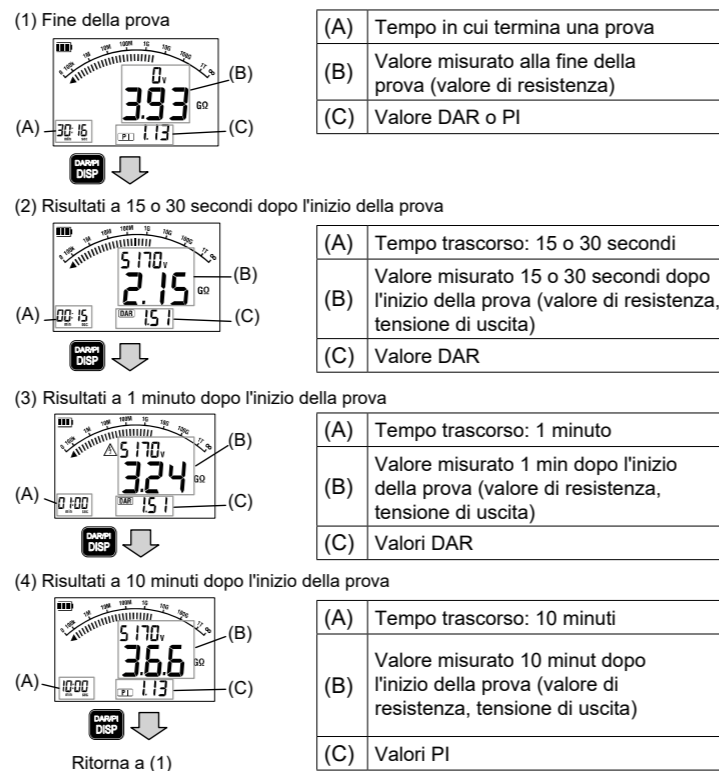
(1) Fine della prova

0V
3.93 GΩ
(A) 30:16 (B)
PI 1.13 (C)

DAR/PI DISP

| (A) | Tempo in cui termina una prova |
|---|---|
| (B) | Valore misurato alla fine della prova (valore di resistenza) |
| (C) | Valore DAR o PI |

(2) Risultati a 15 o 30 secondi dopo l'inizio della prova

5170V
2.15 GΩ
(A) 00:15 (B)
DAR 1.51 (C)

DAR/PI DISP

| (A) | Tempo trascorso: 15 o 30 secondi |
|---|---|
| (B) | Valore misurato 15 o 30 secondi dopo l'inizio della prova (valore di resistenza, tensione di uscita) |
| (C) | Valore DAR |

(3) Risultati a 1 minuto dopo l'inizio della prova

5170V
3.24 GΩ
(A) 01:00 (B)
DAR 1.51 (C)

DAR/PI DISP

| (A) | Tempo trascorso: 1 minuto |
|---|---|
| (B) | Valore misurato 1 min dopo l'inizio della prova (valore di resistenza, tensione di uscita) |
| (C) | Valori DAR |

(4) Risultati a 10 minuti dopo l'inizio della prova

5170V
36.6 GΩ
(A) 10:00 (B)
PI 1.13 (C)

DAR/PI DISP

Ritorna a (1)

| (A) | Tempo trascorso: 10 minuti |
|---|---|
| (B) | Valore misurato 10 minut dopo l'inizio della prova (valore di resistenza, tensione di uscita) |
| (C) | Valori PI |